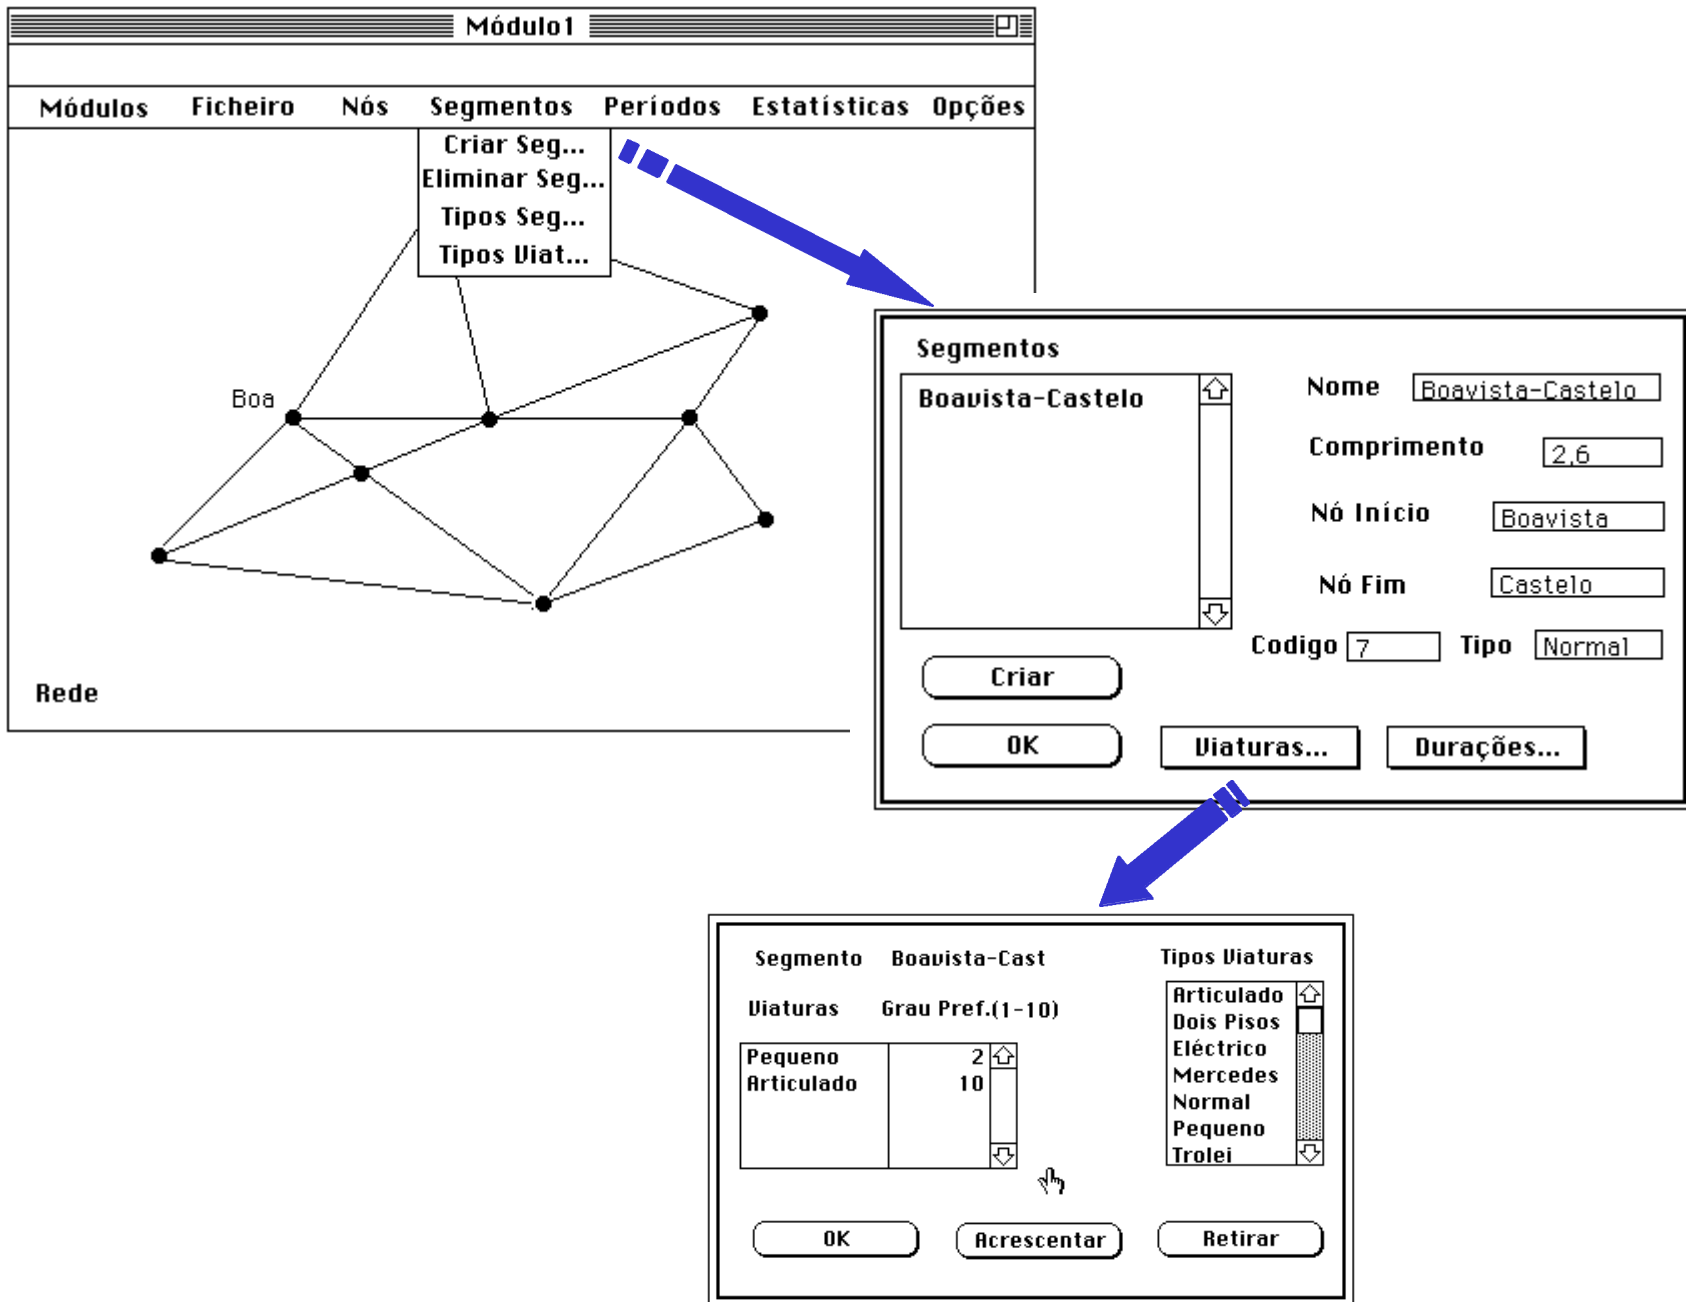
Módulo1

Módulos Ficheiro Nós Segmentos Períodos Estatísticas Opções

Criar Seg...
Eliminar Seg...
Tipos Seg...
Tipos Viat...

Boa

Rede

Segmentos

Boavista-Castelo

Nome Boavista-Castelo

Comprimento 2,6

Nó Início Boavista

Nó Fim Castelo

Codigo 7 Tipo Normal

Criar

OK Viaturas... Durações...

Segmento Boavista-Cast

Tipos Viaturas

Viaturas Grau Pref.(1-10)

| Pequeno | 2 |
|---|---|
| Articulado | 10 |

Articulado
Dois Pisos
Eléctrico
Mercedes
Normal
Pequeno
Trolei

OK Acrescentar Retirar